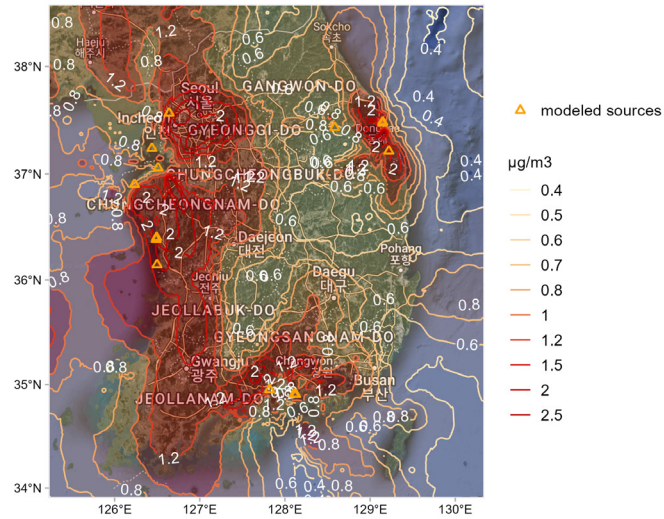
0.8
Haeju
해주시
1.2
0.8
Sokcho
속초
0.4
38°N
0.8
0.6
0.6
0.4
GANGWON-DO
Seoul
서울
Incheon
인천
GYEONGGI-DO
0.8
1.2
2
0.4
0.4
37°N
1.2
CHUNGCHEONGBUK-DO
0.6
0.6
2
0.4
CHUNGCHEONGNAM-DO
2
2
2
1.2
Daejeon
대전
0.6
Pohang
포항
36°N
Jeonju
전주
0.6
Daegu
대구
0.8
JEOLLABUK-DO
GYEONGSANGNAM-DO
0.6
0.8
Gwangju
광주
Changwon
0.8
35°N
0.8
1.2
Busan
부산
JEOLLANAM-DO
0.8
0.6
0.8
1.2
0.8
1.2
0.4
0.8
34°N
126°E
127°E
128°E
129°E
130°E
modeled sources
µg/m3
0.4
0.5
0.6
0.7
0.8
1
1.2
1.5
2
2.5